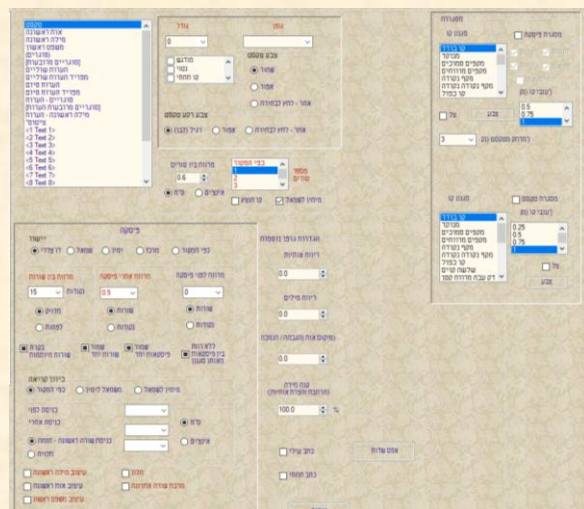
רגיל
אות ראשונה
מילה ראשונה
משפט ראשון
מובאות
[מובאות מודגשות]
הערות שוליים
מספרי הערות שוליים
הערות סיום
מספרי הערות סיום
מובאות - הערות
[מובאות מודגשות - הערות]
מילה ראשונה - הערות
כותרת
<1 Text>
<2 Text>
<3 Text>
<4 Text>
<5 Text>
<6 Text>
<7 Text>
<8 Text>

גופן
גודל
0
מודגש
נטוי
קו תחתי
צבע טקסט
שחור
אפור
אפור - לחץ לבחירה
צבע רקע טקסט
אפור - לחץ לבחירה
אפור
רגיל (לבן)
מרווח בין טורים
0.6
ס"מ
אינצ'ים
מספר טורים
כפי המקור
1
2
3
מיתוג למשמאל
קו הפרדה

מסגרת
מסגרת פיסקה
סגנון קו
קו בודד
מנוקד
מקפים מתחלפים
מקפים מרווחים
מקף נקודה
מקף נקודה נקודה
קו כפול
עובי קו (נק')
0.5
0.75
1
צל
צבע
ריווח מטקסט (נק')
3
מסגרת עמוד
סגנון קו
קו בודד
מנוקד
מקפים מתחלפים
מקפים מרווחים
מקף נקודה
מקף נקודה נקודה
קו כפול
שלושה קווים
דק עבה מרווח קטן
עובי קו (נק')
0.25
0.5
0.75
1
צל
צבע

פיסקה
יישור
כפי המקור
ימין
מרכז
שמאל
דו צדדי
מרווח לפני פיסקה
0
שורות
נקודות
מרווח אחרי פיסקה
0.5
שורות
נקודות
מרווח בין שורות
15
נקודות
מרווח בין שורות
ללא רווח בין פיסקאות באותו סגנון
שמור שורות יחד
שמור פיסקאות יחד
בקרת שורות חיתומות
כיוון קריאה
כפי המקור
מימין לשמאל
משמאל לימין
כניסה לפני
כניסה אחרי
ס"מ
אינצ'ים
כניסת שורה ראשונה - תלויה
תלויה
עיצוב מילה ראשונה
עיצוב אות ראשונה
עיצוב משפט ראשון
מונה
מרכז שורה אחרונה

הגדרות גופן נוספות
ריווח אותיות
0.0
ריווח מילים
0.0
מיקום אות (הגבהה/הנמכה)
0.0
קנה מידה (הרחבה/הצרה אופקית)
100.0
%
כתב עילי
כתב תחתי
אפס שדות